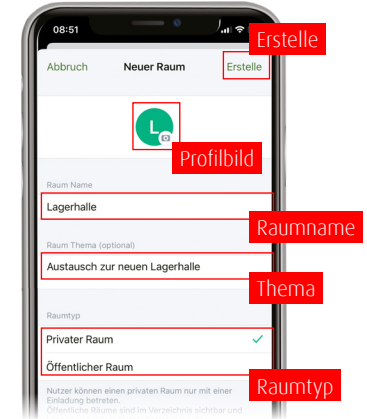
08:51

Erstelle

Abbruch Neuer Raum Erstelle

L

Profilbild

Raum Name

Lagerhalle

Raumname

Raum Thema (optional)

Austausch zur neuen Lagerhalle

Thema

Raumtyp

Privater Raum

Öffentlicher Raum

Raumtyp

Nutzer können einen privaten Raum nur mit einer Einladung betreten.
Öffentliche Räume sind im Verzeichnis sichtbar und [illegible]